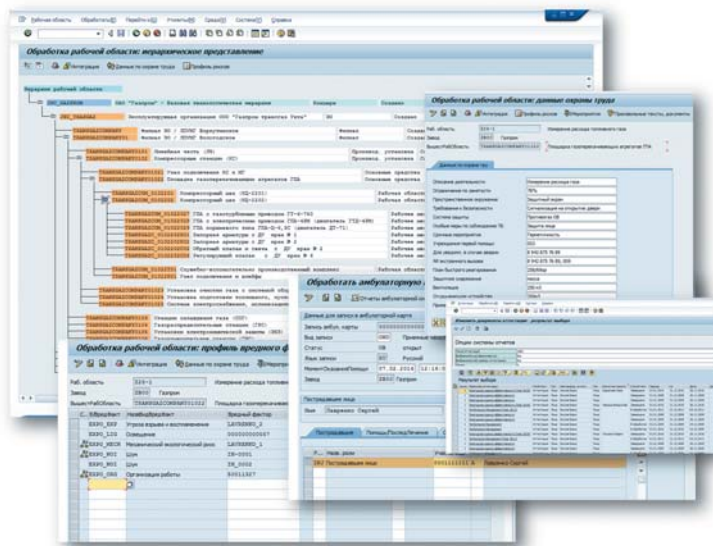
Обработка рабочей области: иерархическое представление

Интеграция  Данные по охране труда  Профиль рисков

Иерархия рабочих областей

ОАО "Газпром" - Базовая технологическая иерархия

Эксплуатирующая организация ООО "Газпром трансгаз Ухта"

Компрессорная станция (КС)

Компрессорный цех (КЦ-1201)

Обработка рабочей области: данные охраны труда

Интеграция  Профиль рисков  Мероприятия

Раб. область

Измерение расхода топливного газа

Газпром

Данные по охране труда

Обработать амбулаторную карту

Отчеты амбулаторной карты

Данные для запуска амбулаторной карты

Запись амбул. карты

Вид записи

Статус

Язык записи

Русский

Пострадавшее лицо

Имя  Лавренко Сергей

Пострадавшие  Помощь/Последствия

Пострадавшее лицо

Лавренко Сергей

Обработка рабочей области: профиль вредного фактора

Интеграция  Данные по охране труда

Раб. область

Измерение расхода топливного газа

Завод  Газпром

Вредный фактор

Угроза взрыва и возгорания

Освещение

Механический вибрационный риск

Шум

Шум

Организация работы

Опции системы отчетов

Результат выбора